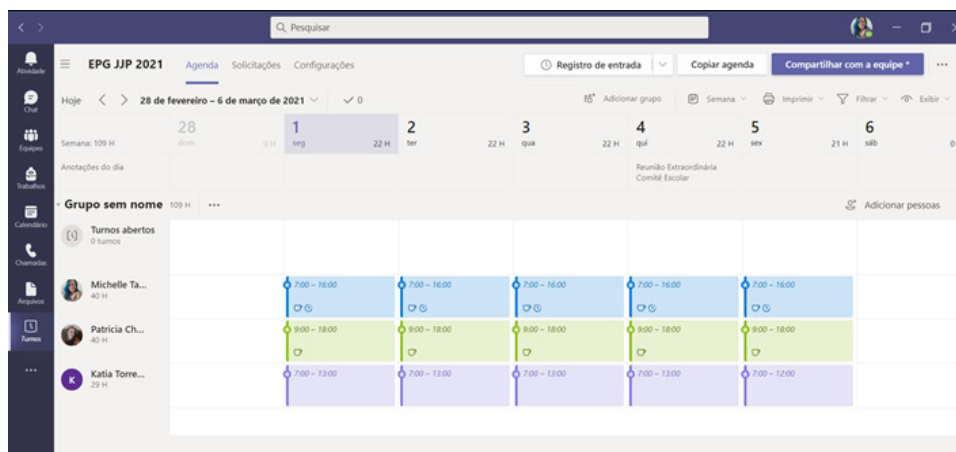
Q Pesquisar

Atividade
Chat
Equipes
Trabalhos
Calendário
Chamadas
Arquivos
Turnos
...

EPG JJP 2021 Agenda Solicitações Configurações

Registro de entrada | Copiar agenda | Compartilhar com a equipe * | ...

Hoje < > 28 de fevereiro – 6 de março de 2021 ✓ 0

Adicionar grupo | Semana | Imprimir | Filtrar | Exibir

| Semana: 109 H | 28 dom 0 H | 1 seg 22 H | 2 ter 22 H | 3 qua 22 H | 4 qui 22 H | 5 sex 21 H | 6 sáb 0 |
|---|---|---|---|---|---|---|---|
| Anotações do dia | | | | | Reunião Extraordinária Comitê Escolar | | |

Grupo sem nome 109 H ...
Adicionar pessoas

| Turnos abertos 0 turnos | | | | | | | |
|---|---|---|---|---|---|---|---|
| Michelle Ta... 40 H | | 7:00 – 16:00 | 7:00 – 16:00 | 7:00 – 16:00 | 7:00 – 16:00 | 7:00 – 16:00 | |
| Patricia Ch... 40 H | | 9:00 – 18:00 | 9:00 – 18:00 | 9:00 – 18:00 | 9:00 – 18:00 | 9:00 – 18:00 | |
| K Katia Torre... 29 H | | 7:00 – 13:00 | 7:00 – 13:00 | 7:00 – 13:00 | 7:00 – 13:00 | 7:00 – 12:00 | |